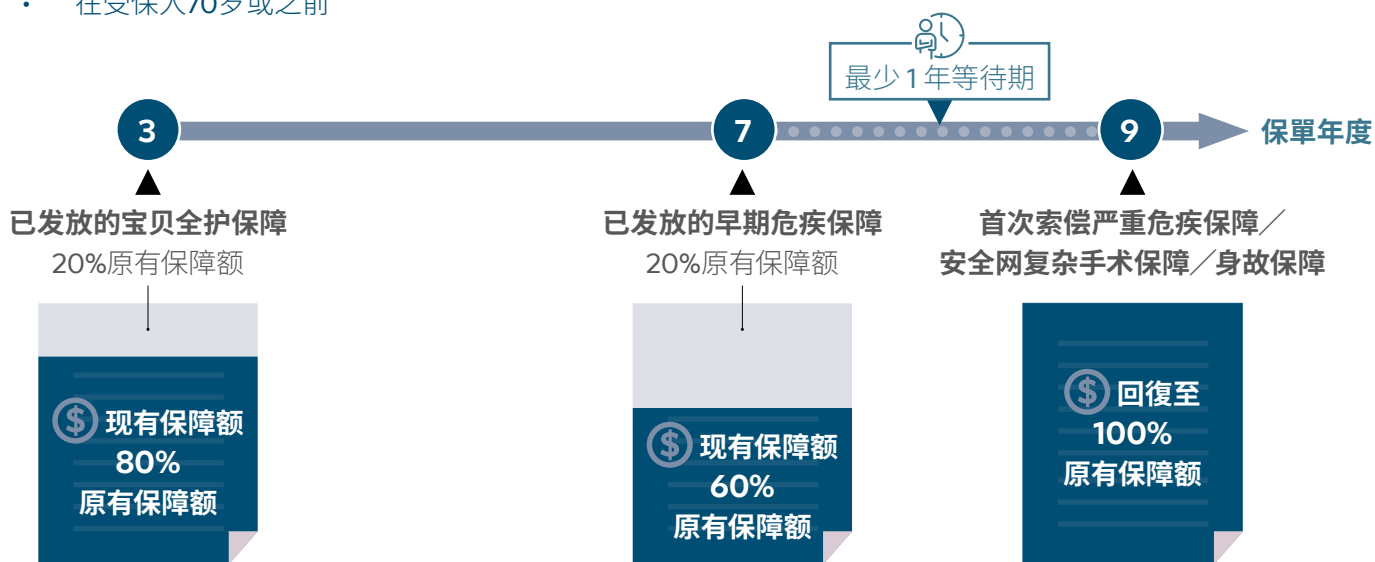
• 在受保人70岁或之前

最少 1 年等待期

3

7

9

保單年度

已发放的宝贝全护保障
20%原有保障额

现有保障额
80%
原有保障额

已发放的早期危疾保障
20%原有保障额

现有保障额
60%
原有保障额

首次索偿严重危疾保障／安全网复杂手术保障／身故保障

回復至
100%
原有保障额